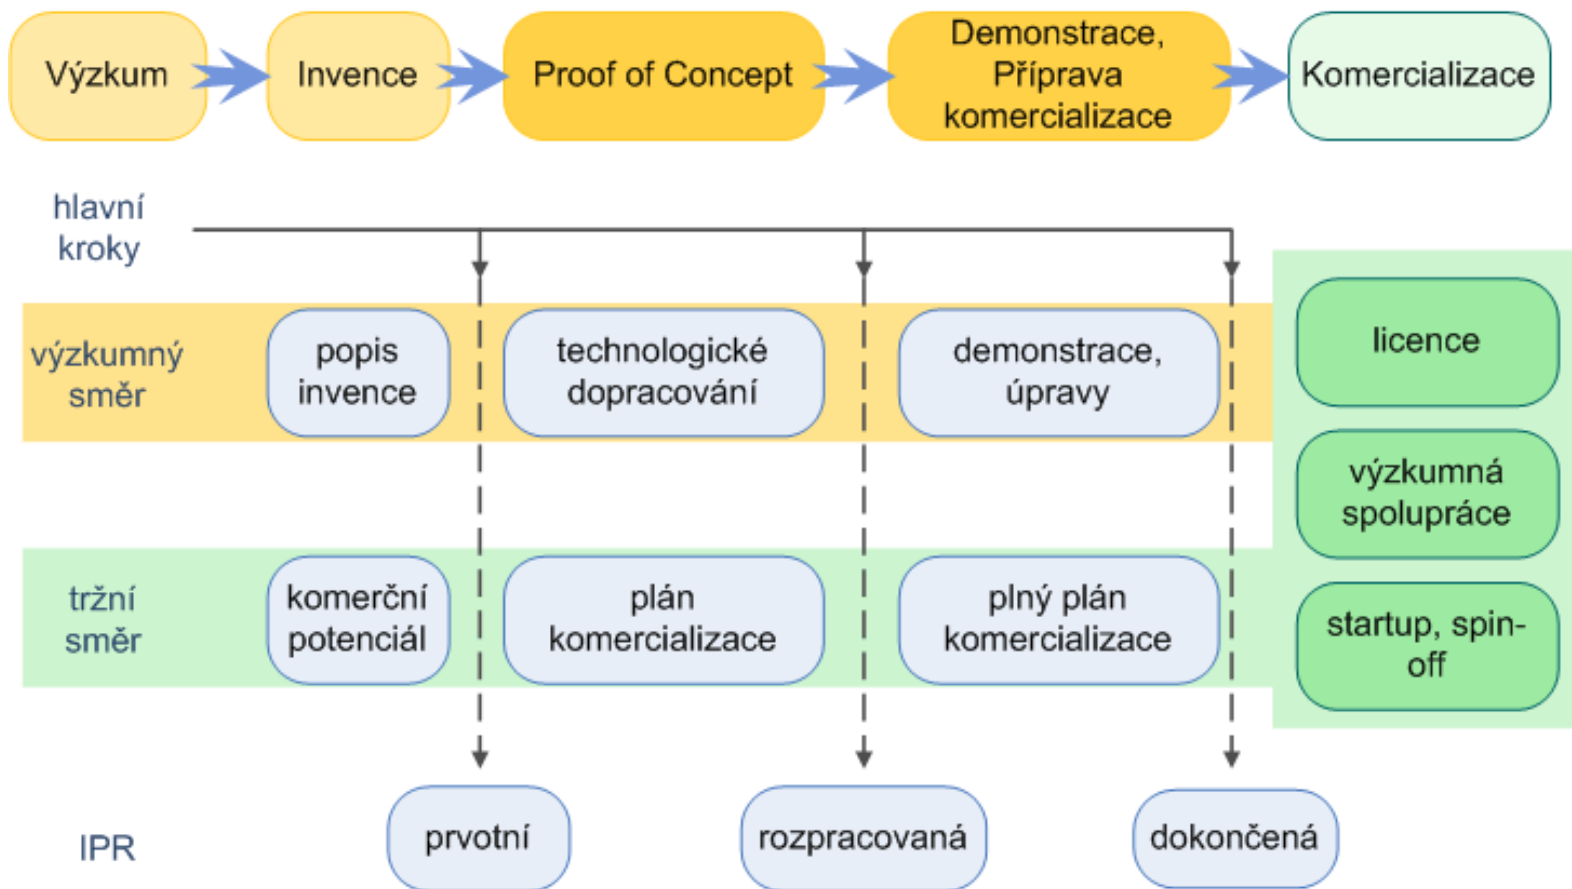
Výzkum

Invence

Proof of Concept

Demonstrace, Příprava komercializace

Komercializace

hlavní kroky

výzkumný směr

popis invence

technologické dopracování

demonstrace, úpravy

licence

výzkumná spolupráce

tržní směr

komerční potenciál

plán komercializace

plný plán komercializace

startup, spin-off

IPR

prvotní

rozpracovaná

dokončená